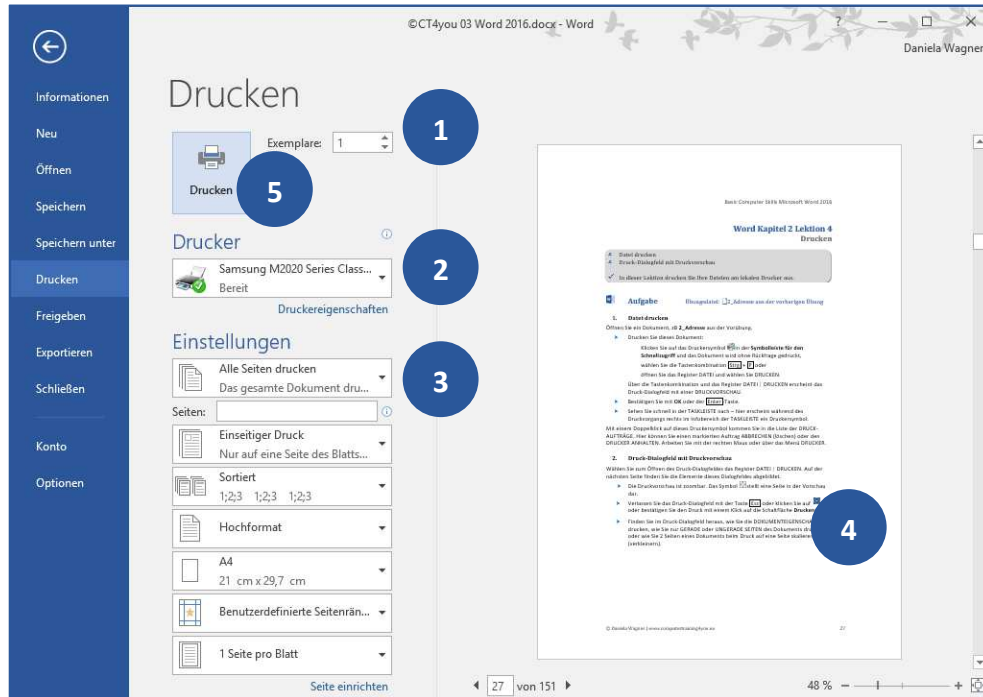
©CT4you 03 Word 2016.docx - Word

Daniela Wagner

Informationen
Neu
Öffnen
Speichern
Speichern unter
Drucken
Freigeben
Exportieren
Schließen
Konto
Optionen

Drucken

Exemplare: 1

1

Drucken

5

Drucker

Samsung M2020 Series Class...
Bereit

2

Druckereigenschaften

Einstellungen

Alle Seiten drucken
Das gesamte Dokument dru...

3

Seiten:

Einseitiger Druck
Nur auf eine Seite des Blatts...

Sortiert
1;2;3 1;2;3 1;2;3

Hochformat

A4
21 cm x 29,7 cm

Benutzerdefinierte Seitenrän...

1 Seite pro Blatt

Seite einrichten

Basic Computer Skills Microsoft Word 2016

Word Kapitel 2 Lektion 4
Drucken

Datei drucken
Druck-Dialogfeld mit Druckvorschau

In dieser Lektion drucken Sie Ihre Dateien am lokalen Drucker aus.

Aufgabe Übungsdatei: 2_Adresse aus der vorherigen Übung

1. Datei drucken
Öffnen Sie ein Dokument, z.B. 2_Adresse aus der Vorübung.
Drucken Sie dieses Dokument:
Klicken Sie auf das Druckersymbol in der Symbolleiste für den Schnellzugriff und das Dokument wird ohne Rückfrage gedruckt,
wählen Sie die Tastenkombination Strg + P oder
öffnen Sie das Register DATEI und wählen Sie DRUCKEN.
Über die Tastenkombination und das Register DATEI | DRUCKEN erscheint das Druck-Dialogfeld mit einer DRUCKVORSCHAU.
Bestätigen Sie mit OK oder der Enter Taste.
Sehen Sie schnell in der TASKLEISTE nach – hier erscheint während des Druckvorgangs rechts im Infobereich der TASKLEISTE ein Druckersymbol.
Mit einem Doppelklick auf dieses Druckersymbol kommen Sie in die Liste der DRUCKAUFTRÄGE. Hier können Sie einen markierten Auftrag ABBRECHEN (löschen) oder den DRUCKER ANHALTEN. Arbeiten Sie mit der rechten Maus oder über das Menü DRUCKER.

2. Druck-Dialogfeld mit Druckvorschau
Wählen Sie zum Öffnen des Druck-Dialogfelds das Register DATEI | DRUCKEN. Auf der nächsten Seite finden Sie die Elemente dieses Dialogfeldes abgebildet.
Die Druckvorschau ist zoombar. Das Symbol stellt eine Seite in der Vorschau dar.
Verlassen Sie das Druck-Dialogfeld mit der Taste Esc oder klicken Sie auf oder bestätigen Sie den Druck mit einem Klick auf die Schaltfläche Drucken.
Finden Sie im Druck-Dialogfeld heraus, wie Sie die DOKUMENTEIGENSCH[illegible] drucken, wie Sie nur GERADE oder UNGERADE SEITEN des Dokuments dr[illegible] oder wie Sie 2 Seiten eines Dokuments beim Druck auf eine Seite skaliere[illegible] (verkleinern).

4

© Daniela Wagner | www.computertrainingfuer.eu 27

27 von 151

48 %